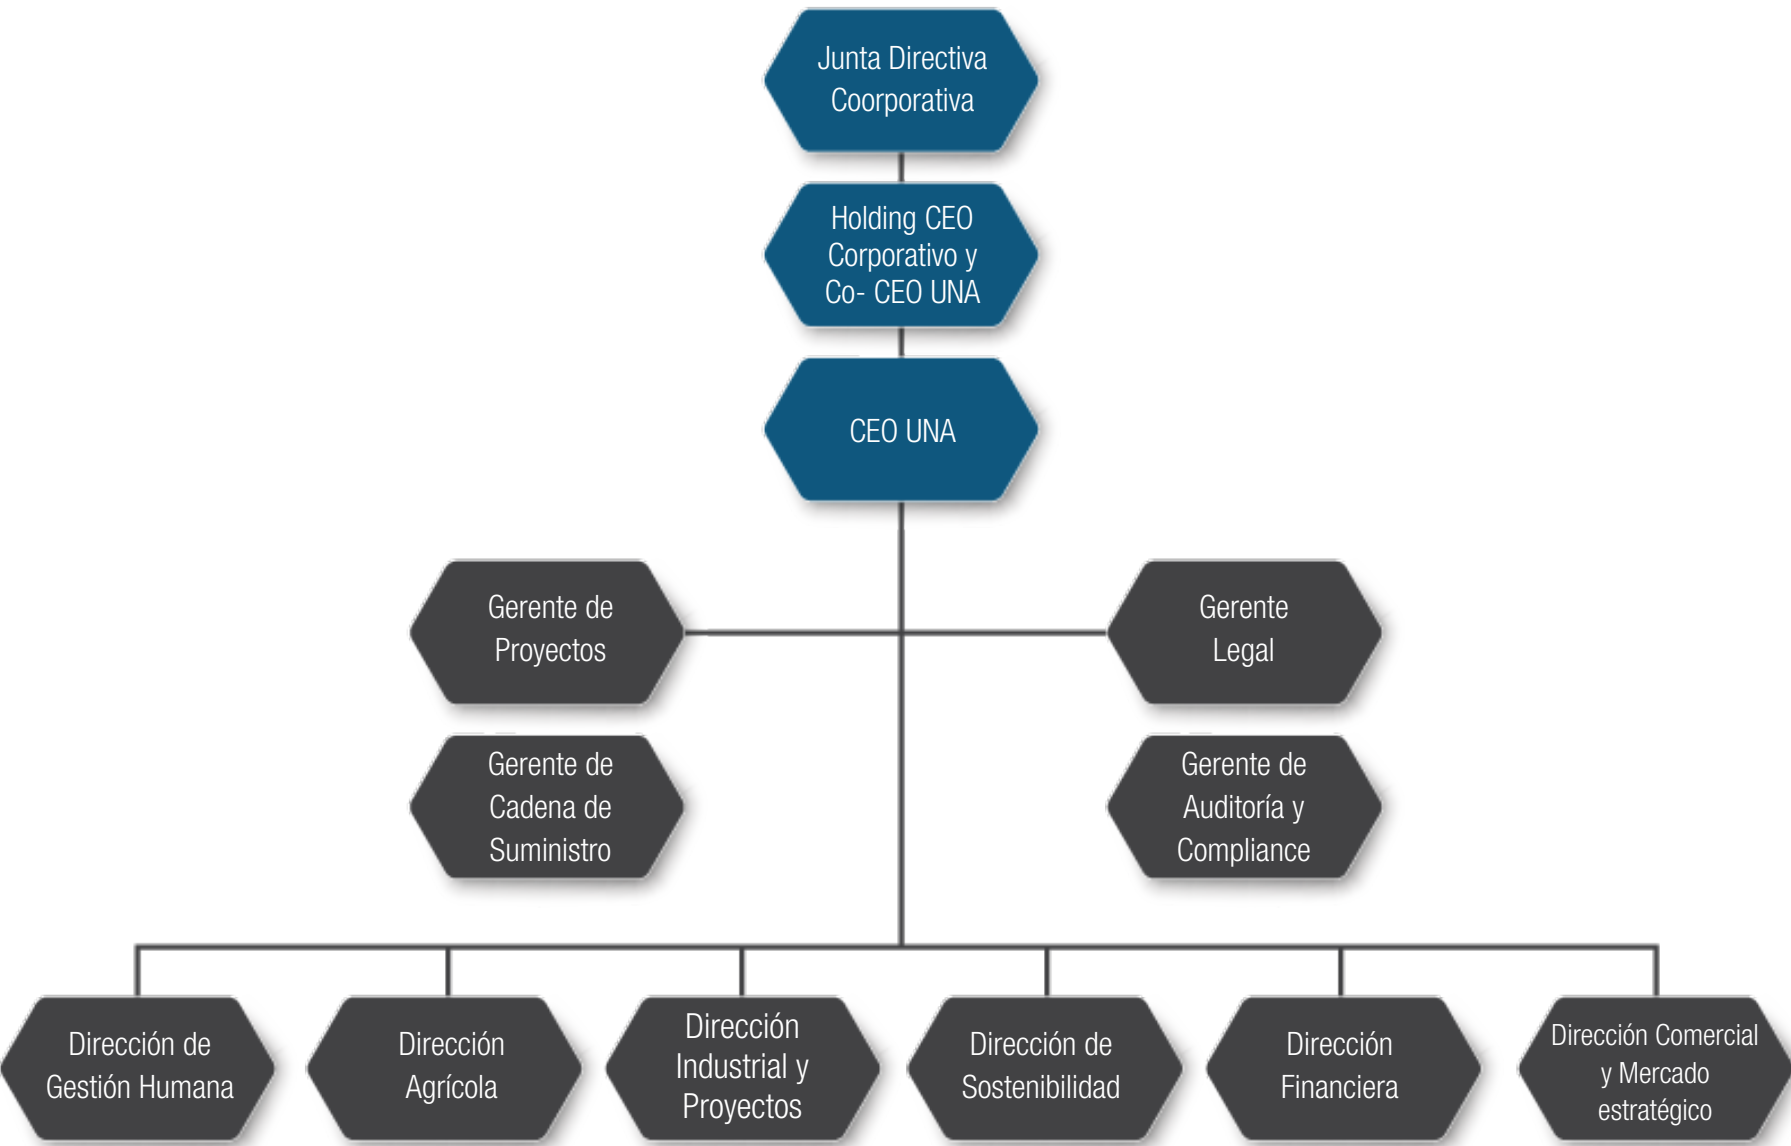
Junta Directiva Coorporativa

Holding CEO Corporativo y Co- CEO UNA

CEO UNA

Gerente de Proyectos

Gerente Legal

Gerente de Cadena de Suministro

Gerente de Auditoría y Compliance

Dirección de Gestión Humana

Dirección Agrícola

Dirección Industrial y Proyectos

Dirección de Sostenibilidad

Dirección Financiera

Dirección Comercial y Mercado estratégico